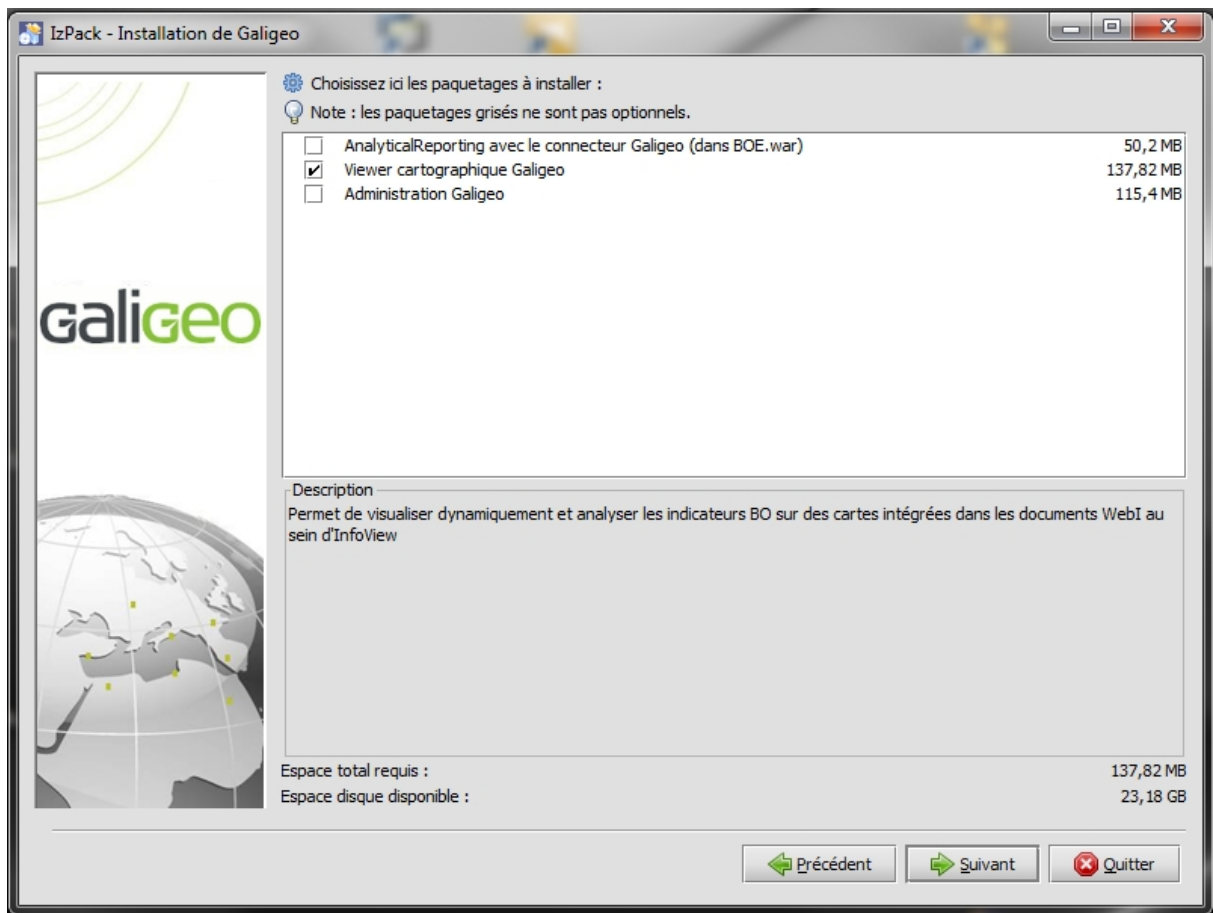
IzPack - Installation de Galigeo

GaliGEO

Choisissez ici les paquetages à installer :

Note : les paquetages grisés ne sont pas optionnels.

| | | |
|---|---|---|
| ☐ | AnalyticalReporting avec le connecteur Galigeo (dans BOE.war) | 50,2 MB |
| ☑ | Viewer cartographique Galigeo | 137,82 MB |
| ☐ | Administration Galigeo | 115,4 MB |

Description

Permet de visualiser dynamiquement et analyser les indicateurs BO sur des cartes intégrées dans les documents WebI au sein d'InfoView

Espace total requis : 137,82 MB

Espace disque disponible : 23,18 GB

Précédent Suivant Quitter